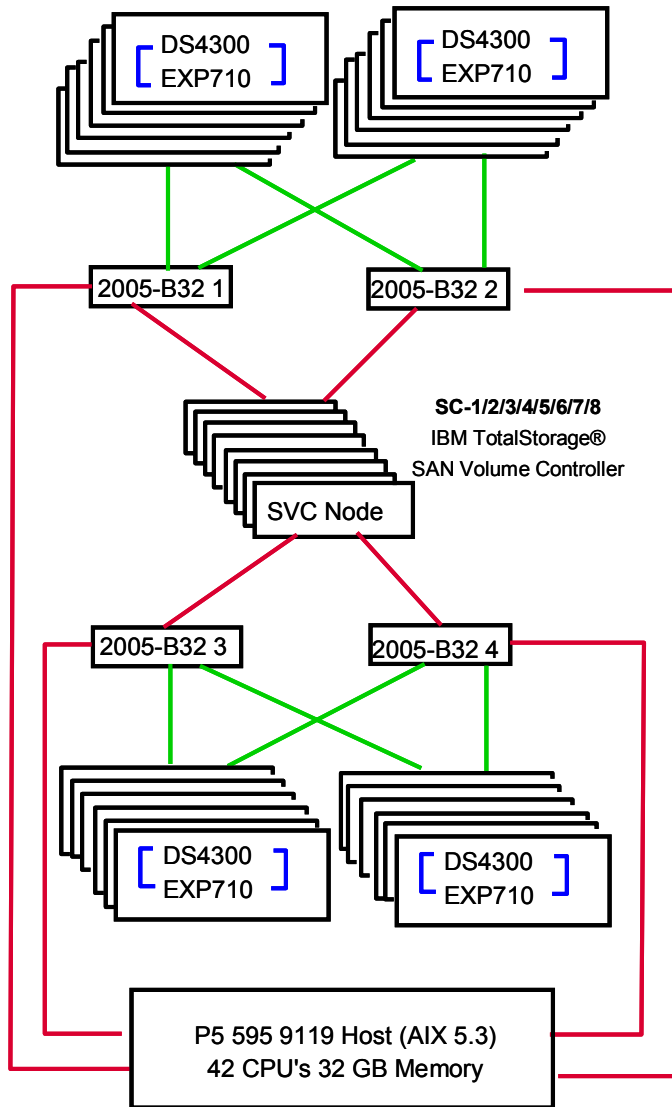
DS4300
EXP710

DS4300
EXP710

2005-B32 1

2005-B32 2

SC-1/2/3/4/5/6/7/8
IBM TotalStorage®
SAN Volume Controller

SVC Node

2005-B32 3

2005-B32 4

DS4300
EXP710

DS4300
EXP710

P5 595 9119 Host (AIX 5.3)
42 CPU's 32 GB Memory